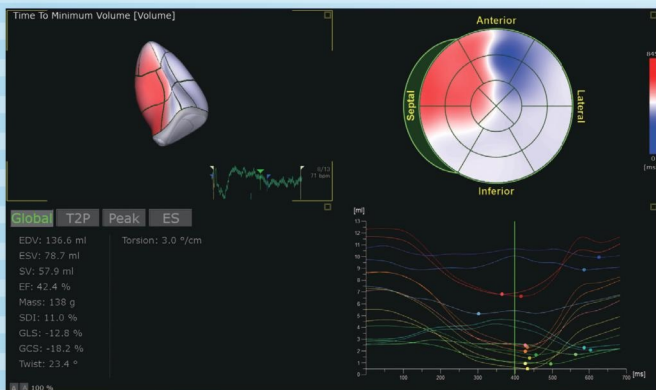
Time To Minimum Volume [Volume]

Anterior
Septal
Lateral
Inferior

84
0
[ms

0/72
71 bpm

Global T2P Peak ES

EDV: 136.6 ml
ESV: 78.7 ml
SV: 57.9 ml
EF: 42.4 %
Mass: 138 g
SDI: 11.0 %
GLS: -12.8 %
GCS: -18.2 %
Twist: 23.4 °

Torsion: 3.0 °/cm

[ml]
13
12
11
10
9
8
7
6
5
4
3
2
1
0
100 200 300 400 500 600 700 [ms]

100 %